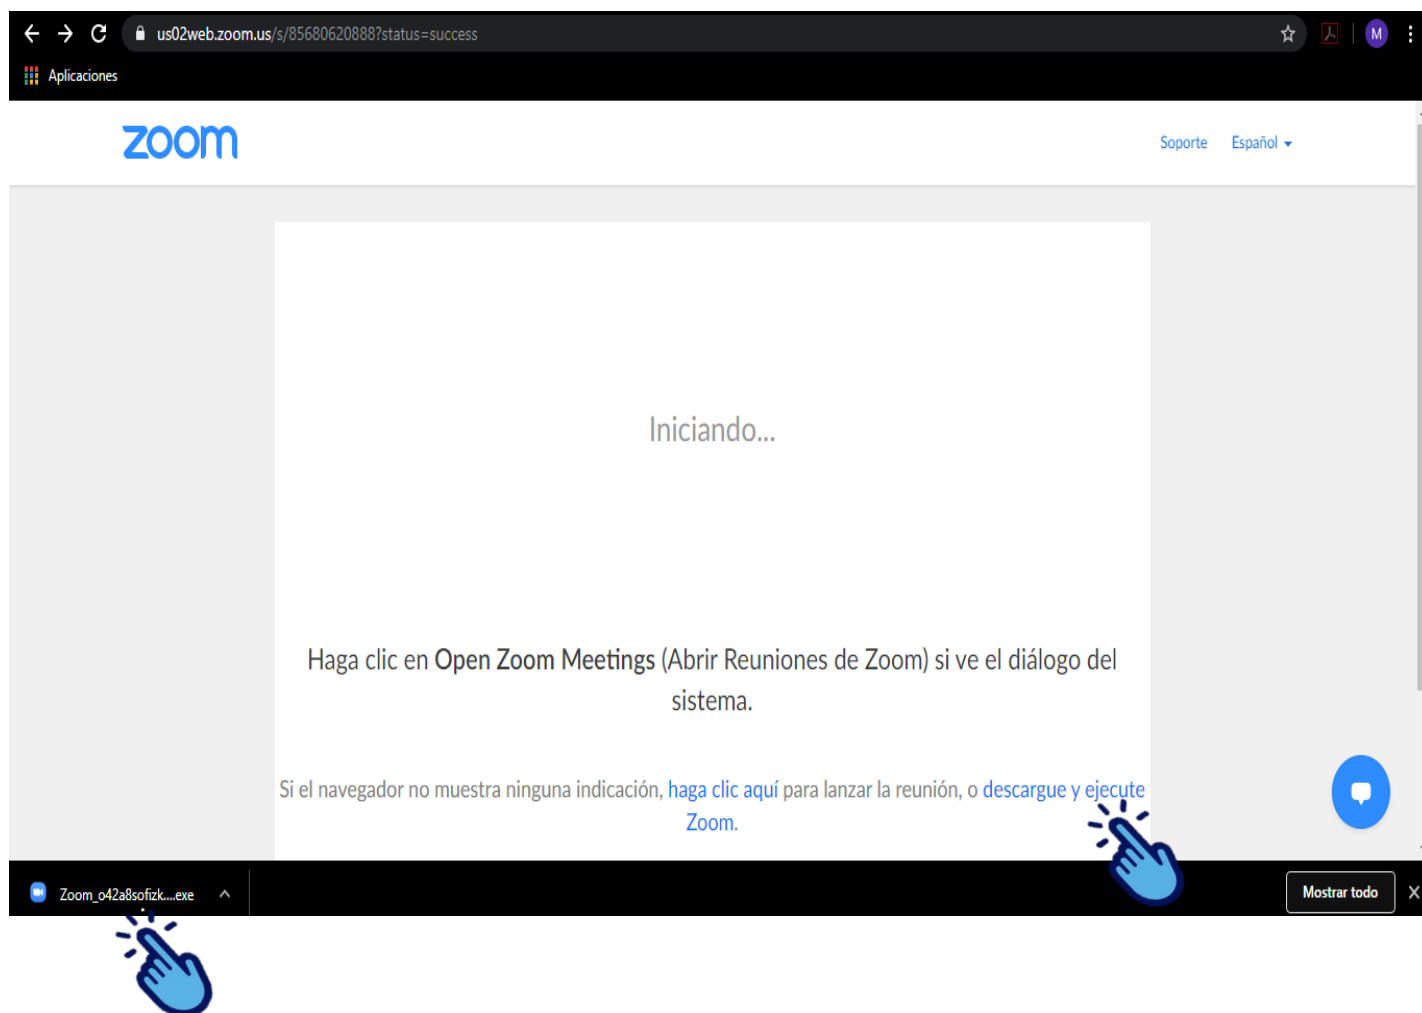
us02web.zoom.us/s/85680620888?status=success

M

Aplicaciones

zoom

Soporte Español

Iniciando...

Haga clic en Open Zoom Meetings (Abrir Reuniones de Zoom) si ve el diálogo del sistema.

Si el navegador no muestra ninguna indicación, haga clic aquí para lanzar la reunión, o descargue y ejecute Zoom.

Zoom_o42a8sofizk....exe

Mostrar todo